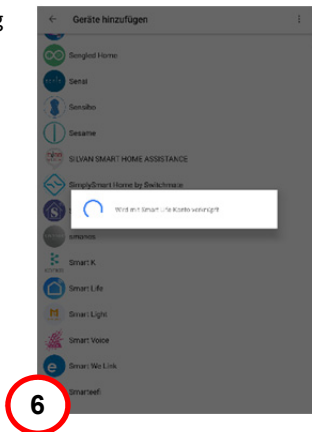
g

Geräte hinzufügen

Sengled Home

Sensi

Sensibo

Sesame

SILVAN SMART HOME ASSISTANCE

SimplySmart Home by Switchmate

Wird mit Smart Life Konto verknüpft

Smart K

Smart Life

Smart Light

Smart Voice

Smart We Link

Smartee?

6